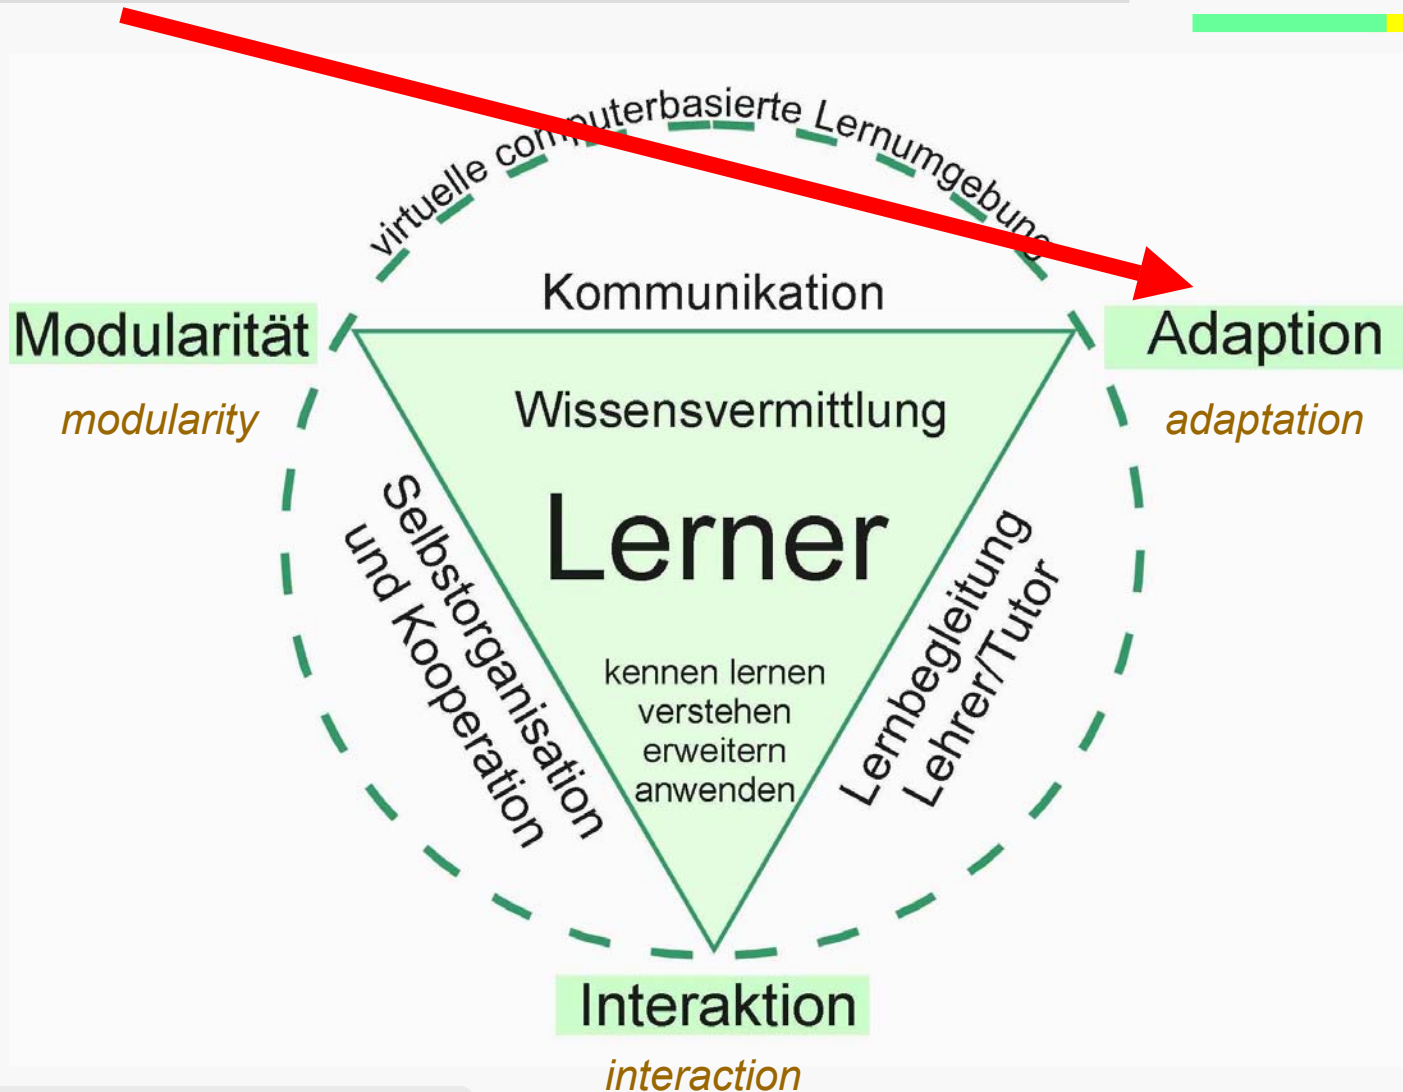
virtuelle computerbasierte Lernumgebung

Modularität

modularity

Adaption

adaptation

Kommunikation

Wissensvermittlung

Lerner

Selbstorganisation und Kooperation

Lernbegleitung Lehrer/Tutor

kennen lernen
verstehen
erweitern
anwenden

Interaktion

interaction